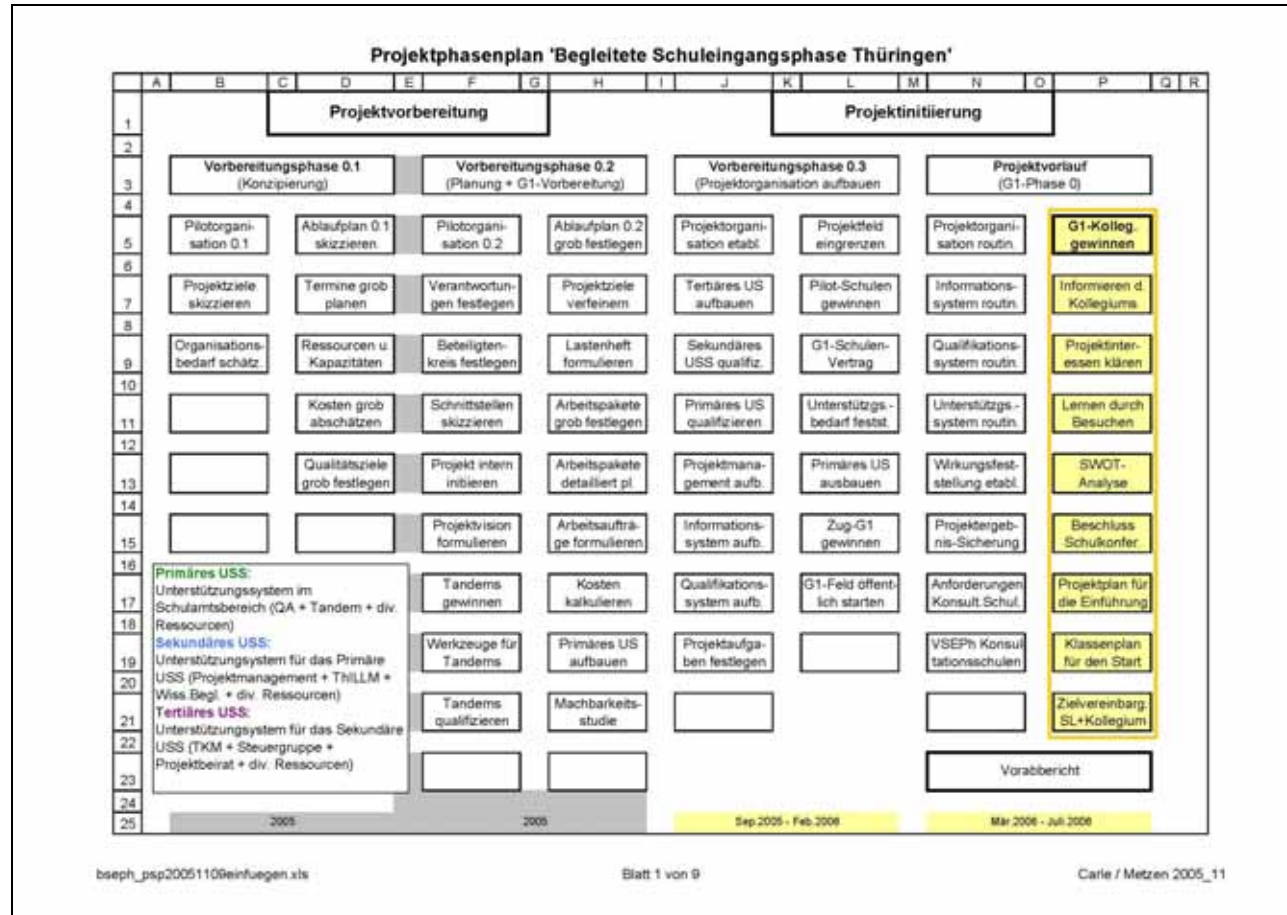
Projektphasenplan 'Begleitete Schuleingangsphase Thüringen'

| | A | B | C | D | E | F | G | H | I | J | K | L | M | N | O | P | Q | R |
|---|---|---|---|---|---|---|---|---|---|---|---|---|---|---|---|---|---|---|
| 1 | | | | Projektvorbereitung | | | | | | | | Projektinitiierung | | | | | | |
| 2 | | | | | | | | | | | | | | | | | | |
| 3 | | Vorbereitungsphase 0.1 (Konzipierung) | | | | Vorbereitungsphase 0.2 (Planung + G1-Vorbereitung) | | | | Vorbereitungsphase 0.3 (Projektorganisation aufbauen | | | | Projektvorlauf (G1-Phase 0) | | | | |
| 4 | | | | | | | | | | | | | | | | | | |
| 5 | | Pilotorganisation 0.1 | | Ablaufplan 0.1 skizzieren. | | Pilotorganisation 0.2 | | Ablaufplan 0.2 grob festlegen | | Projektorganisation etabl. | | Projektfeld eingrenzen. | | Projektorganisation routin. | | G1-Kolleg. gewinnen | | |
| 6 | | | | | | | | | | | | | | | | | | |
| 7 | | Projektziele skizzieren | | Termine grob planen | | Verantwortungen festlegen | | Projektziele verfeinern | | Tertiäres US aufbauen | | Pilot-Schulen gewinnen | | Informationssystem routin. | | Informieren d. Kollegiums | | |
| 8 | | | | | | | | | | | | | | | | | | |
| 9 | | Organisationsbedarf schätz. | | Ressourcen u. Kapazitäten | | Beteiligtenkreis festlegen | | Lastenheft formulieren | | Sekundäres USS qualifiz. | | G1-Schulen-Vertrag | | Qualifikationssystem routin. | | Projektinteressen klären | | |
| 10 | | | | | | | | | | | | | | | | | | |
| 11 | | | | Kosten grob abschätzen | | Schnittstellen skizzieren | | Arbeitspakete grob festlegen | | Primäres US qualifizieren | | Unterstützgs.-bedarf festst. | | Unterstützgs.-system routin. | | Lernen durch Besuchen | | |
| 12 | | | | | | | | | | | | | | | | | | |
| 13 | | | | Qualitätsziele grob festlegen | | Projekt intern initiieren | | Arbeitspakete detailliert pl. | | Projektmanagement aufb. | | Primäres US ausbauen | | Wirkungsfeststellung etabl. | | SWOT-Analyse | | |
| 14 | | | | | | | | | | | | | | | | | | |
| 15 | | | | | | Projektvision formulieren | | Arbeitsaufträge formulieren | | Informationssystem aufb. | | Zug-G1 gewinnen | | Projektergebnis-Sicherung | | Beschluss Schulkonfer. | | |
| 16 | | | | | | | | | | | | | | | | | | |
| 17 | | | | | | Tandems gewinnen | | Kosten kalkulieren | | Qualifikationssystem aufb. | | G1-Feld öffentlich starten | | Anforderungen Konsult.Schul. | | Projektplan für die Einführung | | |
| 18 | | | | | | | | | | | | | | | | | | |
| 19 | | | | | | Werkzeuge für Tandems | | Primäres US aufbauen | | Projektaufgaben festlegen | | | | VSEPh Konsultationsschulen | | Klassenplan für den Start | | |
| 20 | | | | | | | | | | | | | | | | | | |
| 21 | | | | | | Tandems qualifizieren | | Machbarkeitsstudie | | | | | | | | Zielvereinbarg. SL+Kollegium | | |
| 22 | | | | | | | | | | | | | | | | | | |
| 23 | | | | | | | | | | | | | | Vorabbericht | | | | |
| 24 | | | | | | | | | | | | | | | | | | |
| 25 | | 2005 | | | | 2005 | | | | Sep 2005 - Feb 2006 | | | | Mär 2006 - Juli 2006 | | | | |

Primäres USS:
Unterstützungssystem im Schulamtsbereich (QA + Tandem + div. Ressourcen)
Sekundäres USS:
Unterstützungssystem für das Primäre USS (Projektmanagement + ThILLM + Wiss.Begl. + div. Ressourcen)
Tertiäres USS:
Unterstützungsystem für das Sekundäre USS (TKM + Steuergruppe + Projektbeirat + div. Ressourcen)

bseph_psp20051109einfuegen.xls Blatt 1 von 9 Carle / Metzen 2005_11